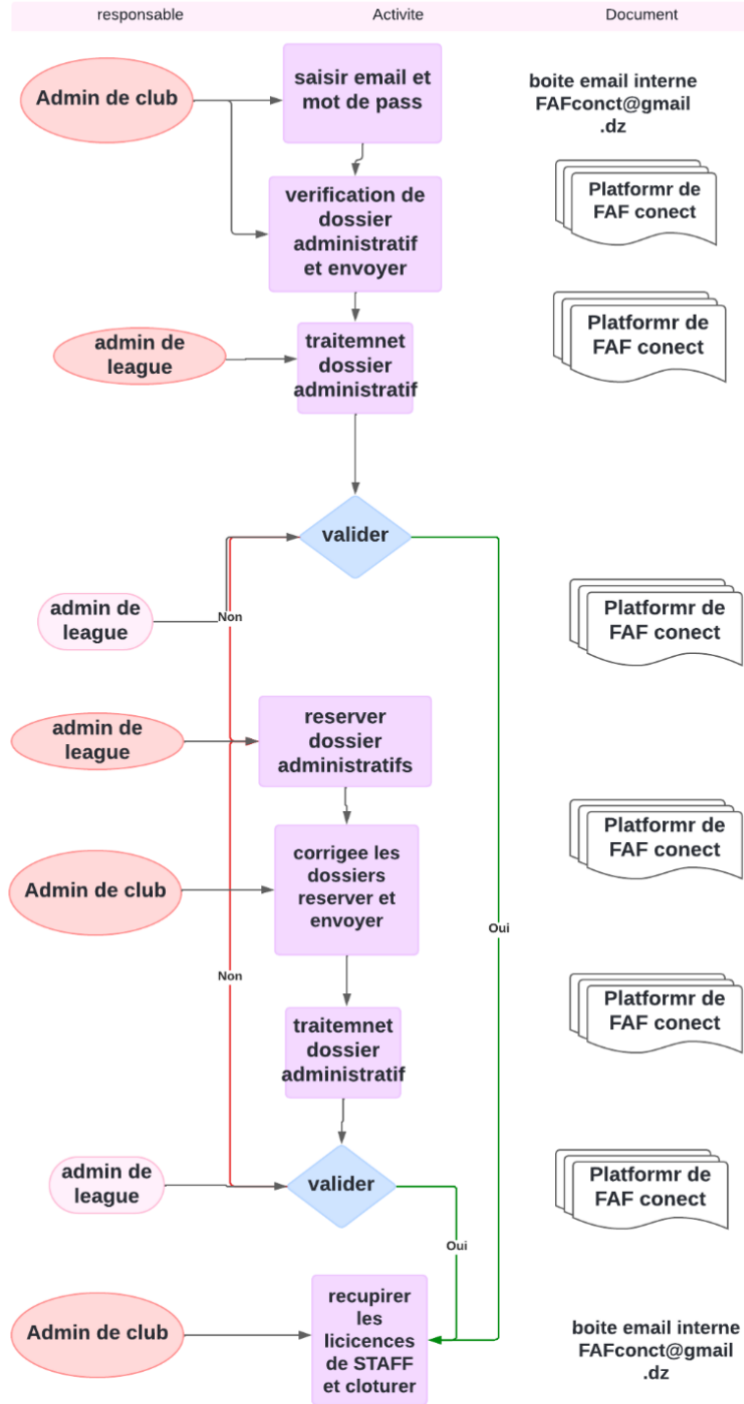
responsable

Activite

Document

Admin de club

saisir email et mot de pass

boite email interne FAFconct@gmail .dz

verification de dossier administratif et envoyer

Platformr de FAF conect

admin de league

traitemnet dossier administratif

Platformr de FAF conect

valider

admin de league

Non

Platformr de FAF conect

Oui

admin de league

reserver dossier administratifs

Admin de club

corrigee les dossiers reserver et envoyer

Platformr de FAF conect

Non

traitemnet dossier administratif

Platformr de FAF conect

admin de league

valider

Platformr de FAF conect

Oui

Admin de club

recupirer les licicences de STAFF et cloturer

boite email interne FAFconct@gmail .dz